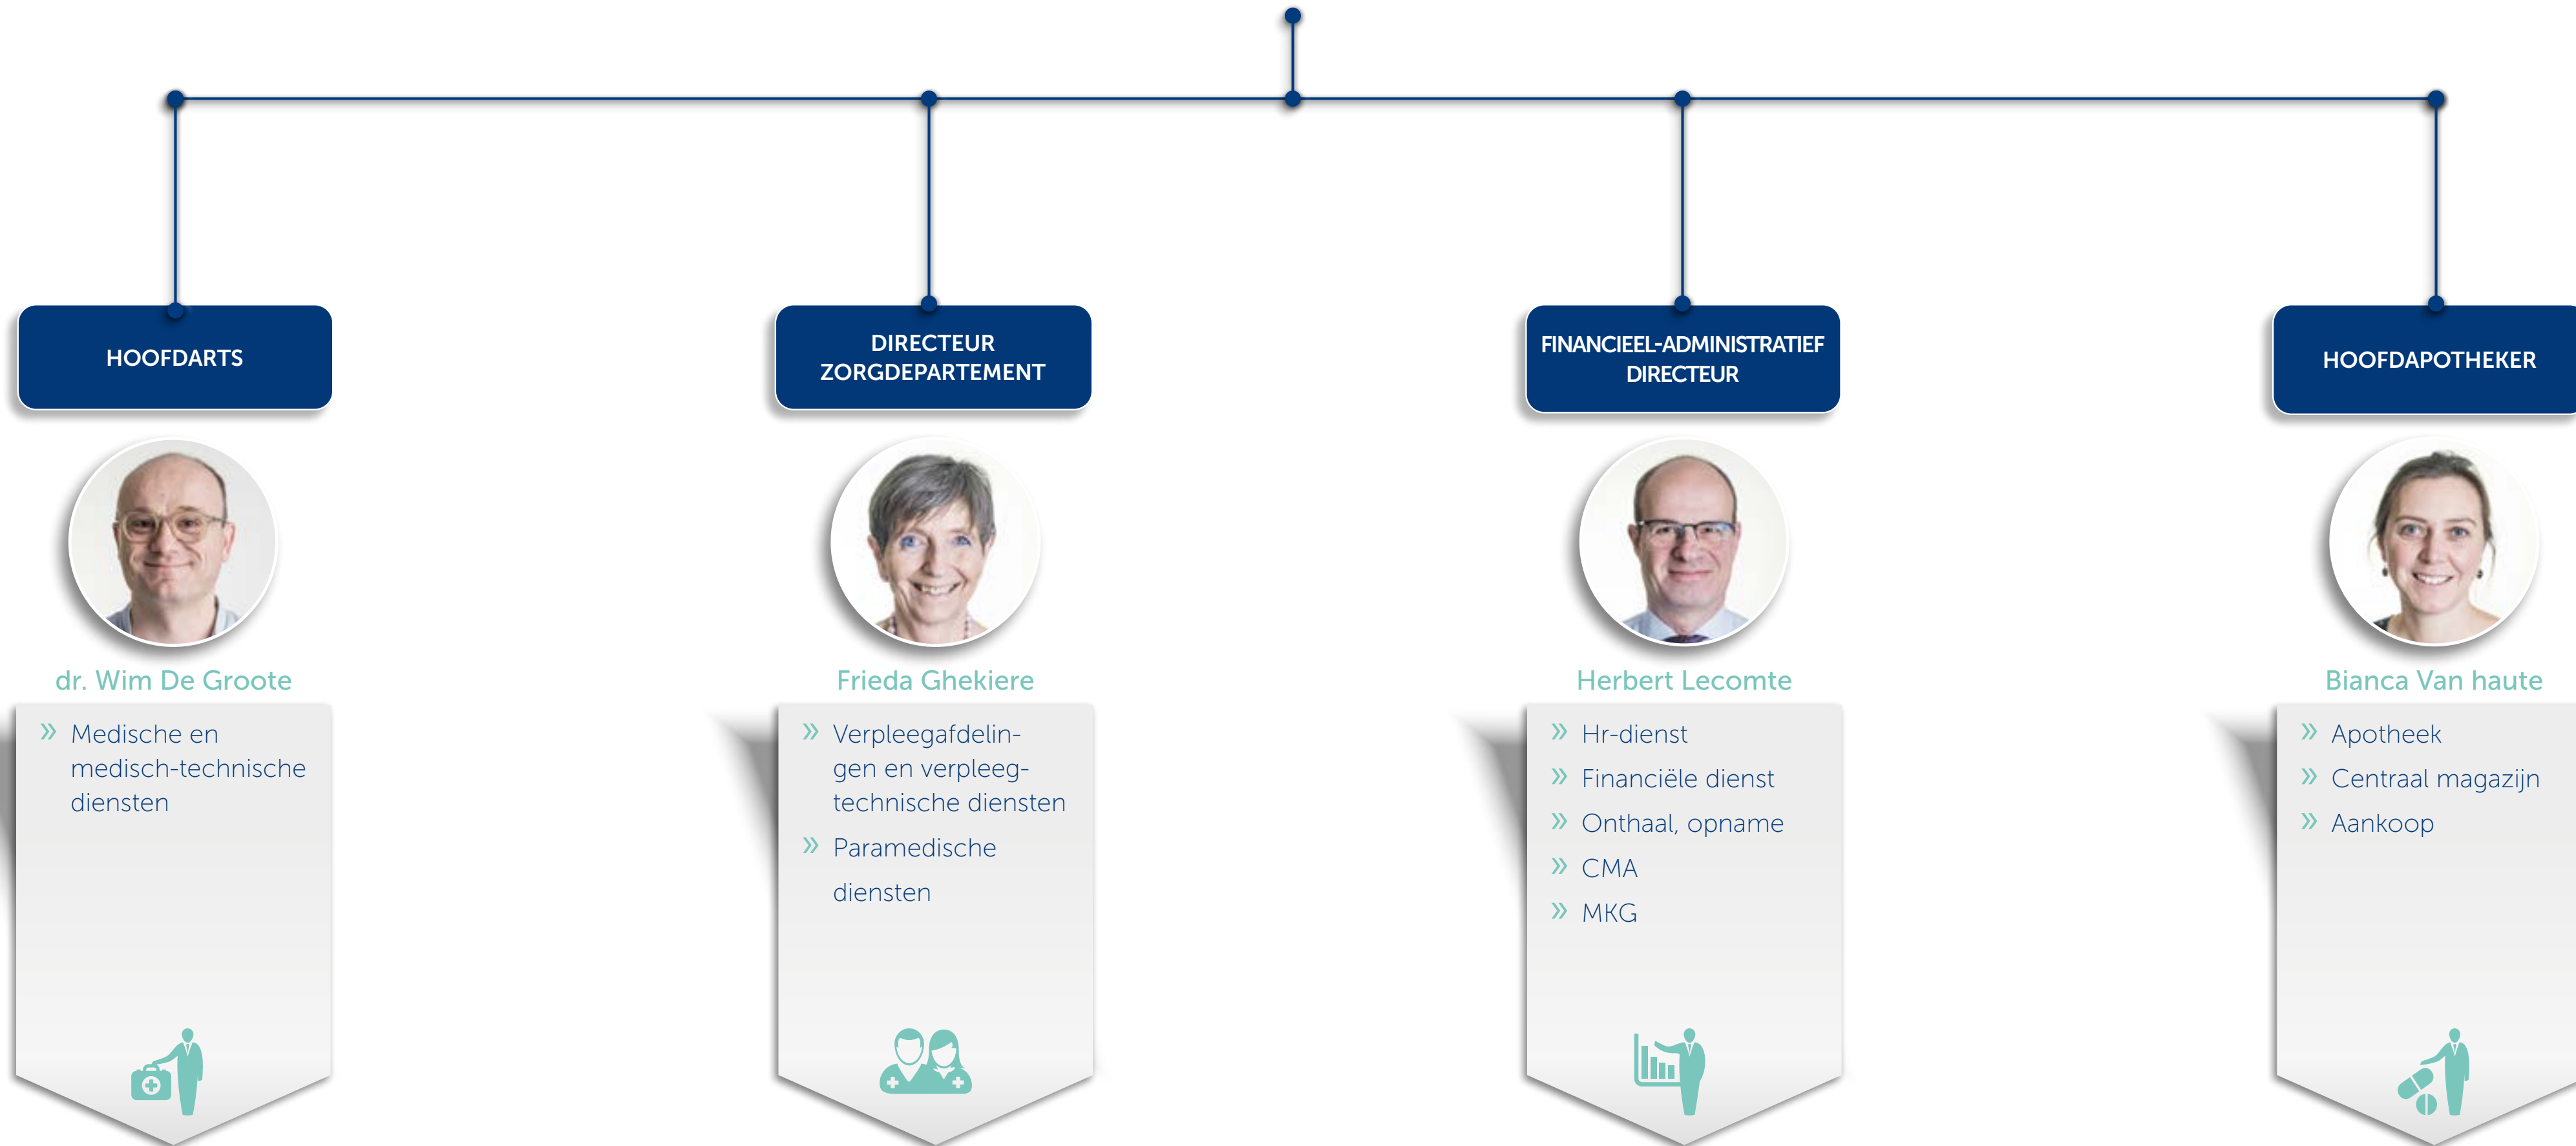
HOOFDARTS

dr. Wim De Groote

» Medische en medisch-technische diensten

DIRECTEUR ZORGDEPARTEMENT

Frieda Ghekiere

» Verpleegafdelingen en verpleegtechnische diensten
» Paramedische diensten

FINANCIEEL-ADMINISTRATIEF DIRECTEUR

Herbert Lecomte

» Hr-dienst
» Financiële dienst
» Onthaal, opname
» CMA
» MKG

HOOFDAPOTHEKER

Bianca Van haute

» Apotheek
» Centraal magazijn
» Aankoop